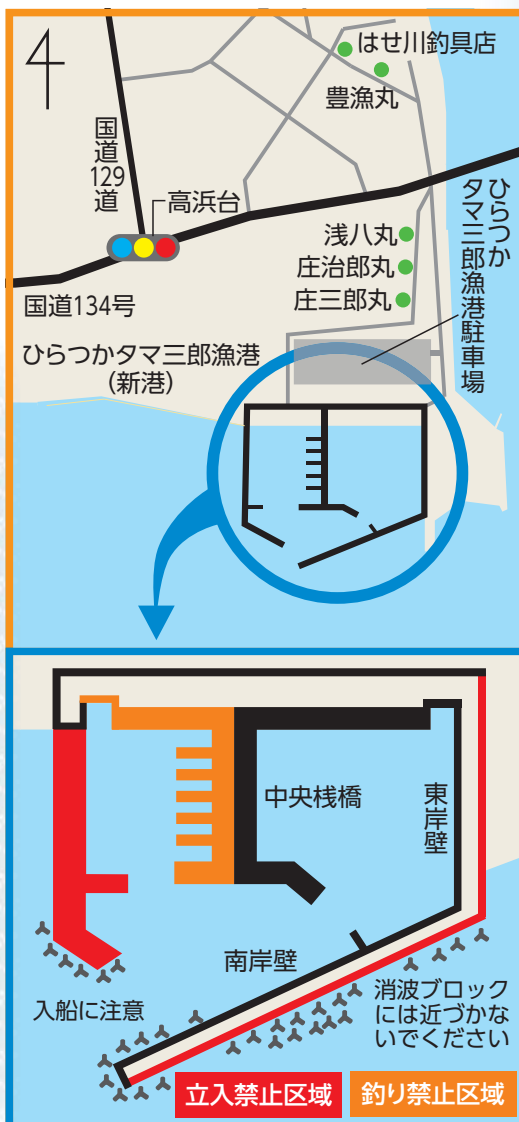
4

はせ川釣具店

豊漁丸

国道129道

高浜台

ひらつかタマ三郎漁港駐車場

浅八丸

庄治郎丸

庄三郎丸

国道134号

ひらつかタマ三郎漁港（新港）

中央桟橋

東岸壁

南岸壁

入船に注意

消波ブロックには近づかないでください

立入禁止区域

釣り禁止区域